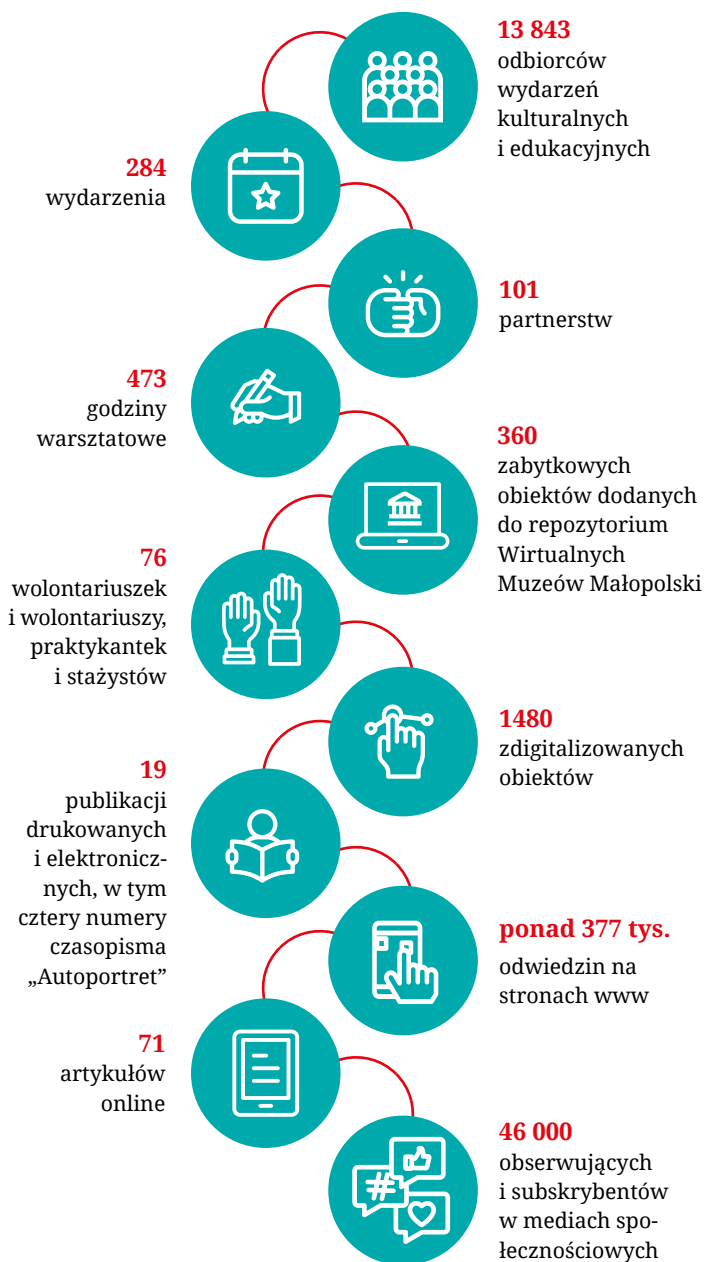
13 843
odbiorców wydarzeń kulturalnych i edukacyjnych

284
wydarzenia

101
partnerstw

473
godziny warsztatowe

360
zabytkowych obiektów dodanych do repozytorium Wirtualnych Muzeów Małopolski

76
wolontariuszek i wolontariuszy, praktykantek i stażystów

1480
zdigitalizowanych obiektów

19
publikacji drukowanych i elektronicznych, w tym cztery numery czasopisma „Autoportret”

ponad 377 tys.
odwiedzin na stronach www

71
artykułów online

46 000
obserwujących i subskrybentów w mediach społecznościowych